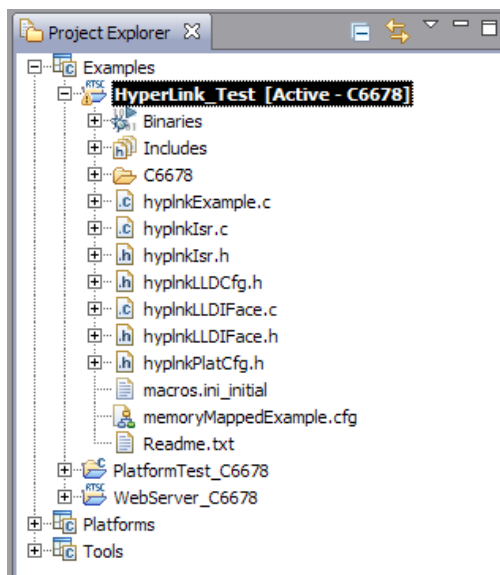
Project Explorer

Examples
RTSC
HyperLink_Test [Active - C6678]
Binaries
Includes
C6678
hyplnkExample.c
hyplnkIsr.c
hyplnkIsr.h
hyplnkLLDCfg.h
hyplnkLLDIFace.c
hyplnkLLDIFace.h
hyplnkPlatCfg.h
macros.ini_initial
memoryMappedExample.cfg
Readme.txt
PlatformTest_C6678
RTSC
WebServer_C6678
Platforms
Tools